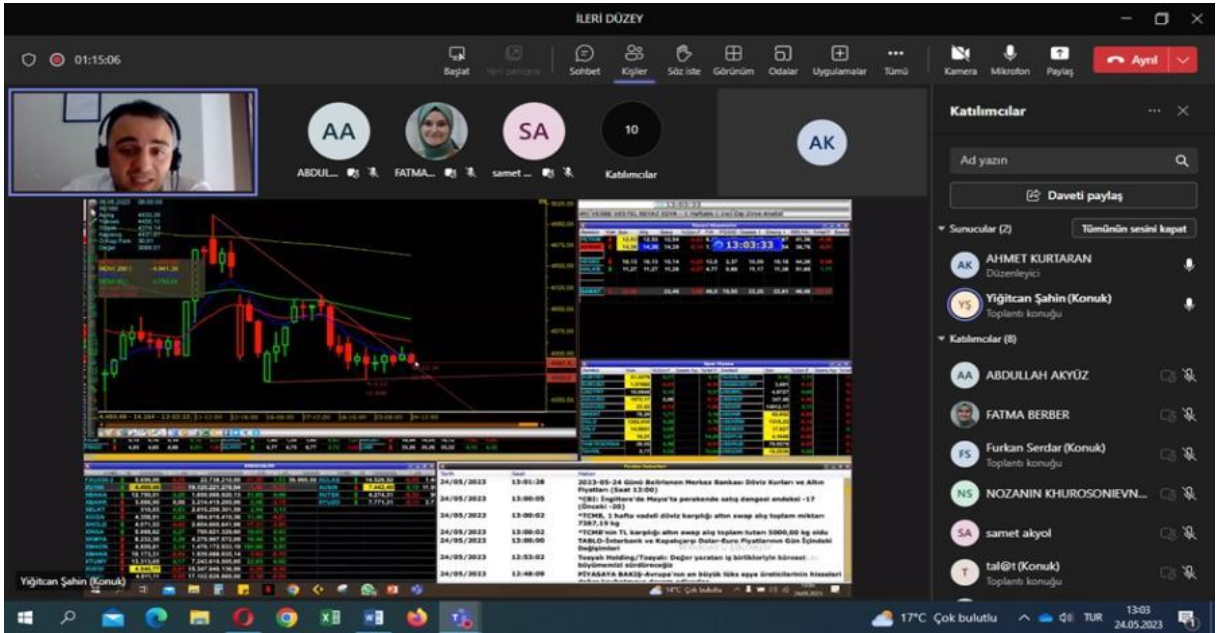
İLERİ DÜZEY

01:15:06

Başlat Yeni pencere Sohbet Kişiler Söz iste Görünüm Odalar Uygulamalar Tümü Kamera Mikrofon Paylaş Ayrıl

AA ABDUL...
FATMA...
SA samet ...
10 Katılımcılar
AK

Katılımcılar

Ad yazın

Daveti paylaş

Sunucular (2) Tümünün sesini kapat

AK AHMET KURTARAN
Düzenleyici

YŞ Yiğitcan Şahin (Konuk)
Toplantı konuğu

Katılımcılar (8)

AA ABDULLAH AKYÜZ

FATMA BERBER

FS Furkan Serdar (Konuk)
Toplantı konuğu

NS NOZANIN KHUROSONIEVN...

SA samet akyol

T tal@t (Konuk)
Toplantı konuğu

13:03:33

| Tarih | Saat | Haber |
|---|---|---|
| 24/05/2023 | 13:01:28 | 2023-05-24 Günü Belirlenen Merkez Bankası Döviz Kurları ve Altın Fiyatları (Saat 13:00) |
| 24/05/2023 | 13:00:05 | *CBI: İngiltere'de Mayıs'ta perakende satış dengesi endeksi -17 (Önceki -20) |
| 24/05/2023 | 13:00:02 | *TCMB, 1 hafta vadeli döviz karşılığı altın swap alış toplam miktarı 7587.19 kg |
| 24/05/2023 | 13:00:02 | *TCMB'nin TL karşılığı altın swap alış toplam tutarı 5000,00 kg oldu |
| 24/05/2023 | 13:00:00 | TABLO-İnterbank ve Kapalıçarşı Dolar-Euro Fiyatlarının Gün İçindeki Değişimleri |
| 24/05/2023 | 12:53:02 | Tosyalı Holding/Tosyalı: Değer yaratan iş birliklerini büyümemizi sürdüreceğiz |
| 24/05/2023 | 12:48:09 | PİYASAYA BAKIŞ-Avrupa'nın en büyük lüks eşya üreticilerinin hisseleri |

Yiğitcan Şahin (Konuk)

17°C Çok bulutlu TUR 13:03 24.05.2023